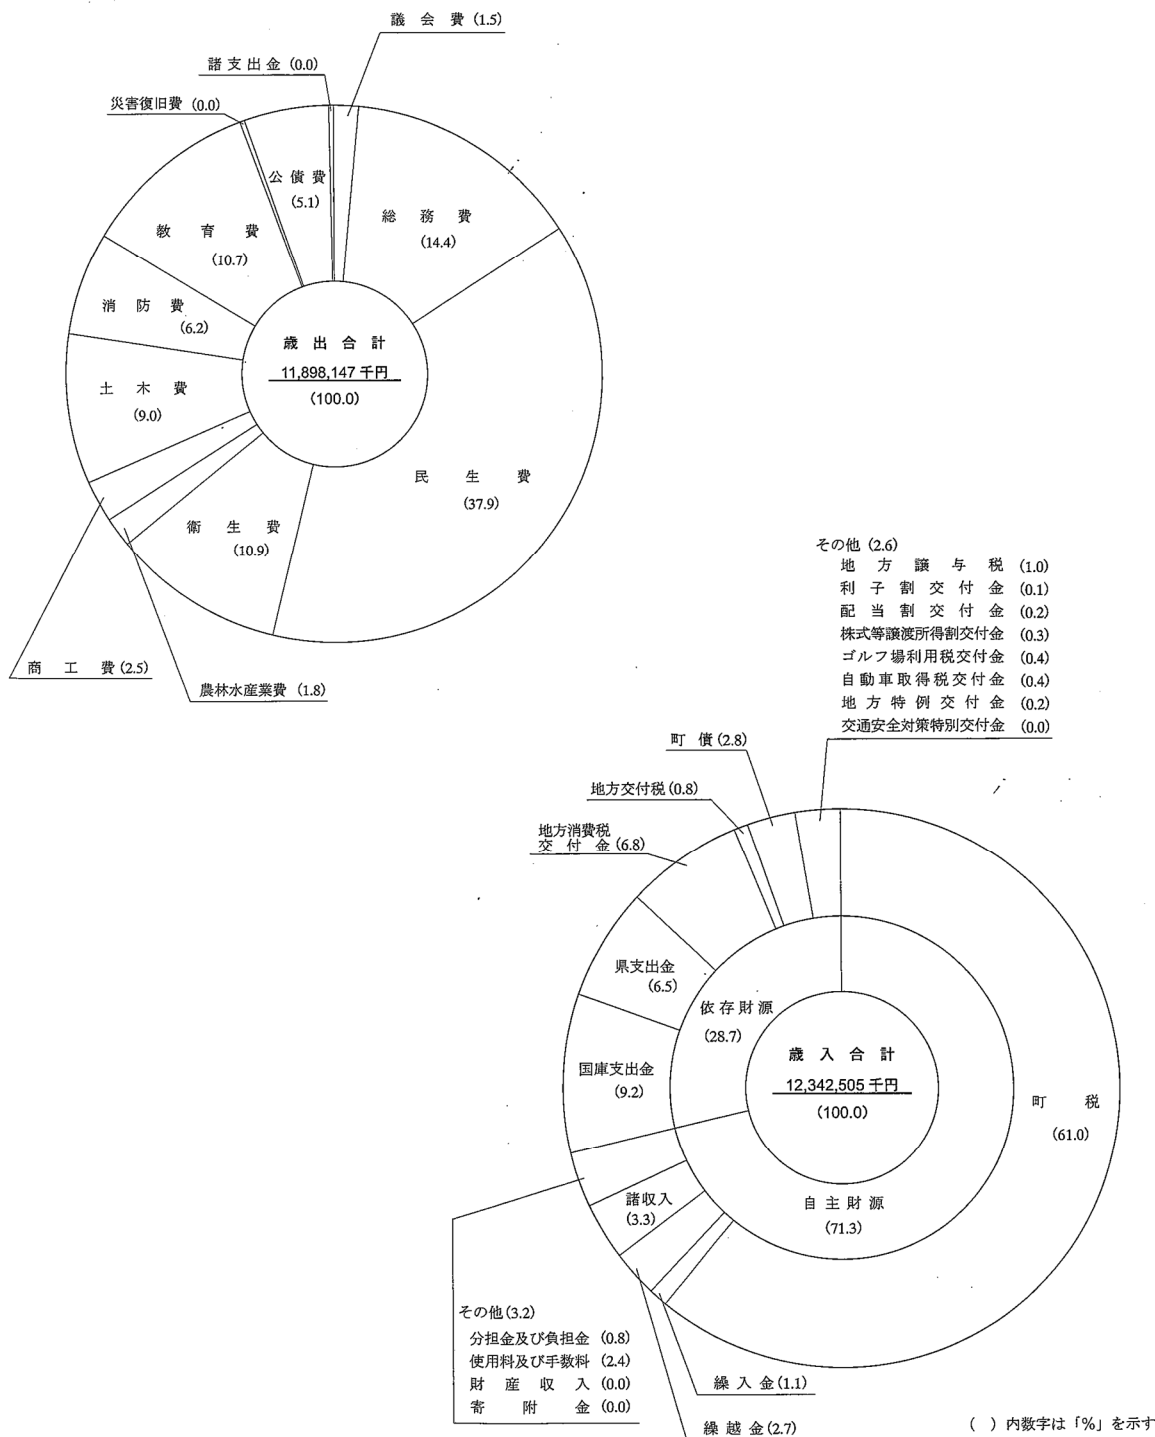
議会費(1.5)
諸支出金(0.0)
災害復旧費(0.0)
公債費
(5.1)
総務費
(14.4)
教育費
(10.7)
消防費
(6.2)
歳出合計
11,898,147千円
(100.0)
土木費
(9.0)
民生費
(37.9)
衛生費
(10.9)
商工費(2.5)
農林水産業費(1.8)

その他(2.6)
地方譲与税(1.0)
利子割交付金(0.1)
配当割交付金(0.2)
株式等譲渡所得割交付金(0.3)
ゴルフ場利用税交付金(0.4)
自動車取得税交付金(0.4)
地方特例交付金(0.2)
交通安全対策特別交付金(0.0)
町債(2.8)
地方交付税(0.8)
地方消費税交付金(6.8)
県支出金
(6.5)
依存財源
(28.7)
歳入合計
12,342,505千円
(100.0)
町税
(61.0)
国庫支出金
(9.2)
自主財源
(71.3)
諸収入
(3.3)
その他(3.2)
分担金及び負担金(0.8)
使用料及び手数料(2.4)
財産収入(0.0)
寄附金(0.0)
繰入金(1.1)
繰越金(2.7)
( )内数字は「%」を示す